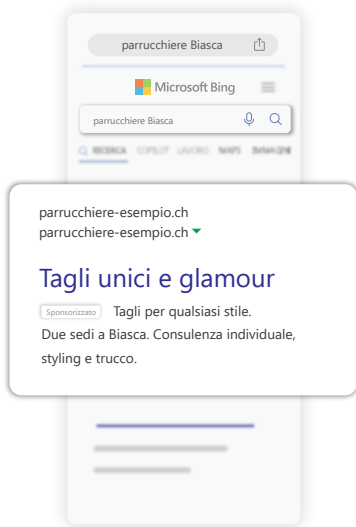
parrucchiere Biasca

Microsoft Bing

parrucchiere Biasca

RICERCA COPILOT LAVORO MAPPE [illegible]

parrucchiere-esempio.ch
parrucchiere-esempio.ch

Tagli unici e glamour

Sponsorizzato Tagli per qualsiasi stile. Due sedi a Biasca. Consulenza individuale, styling e trucco.